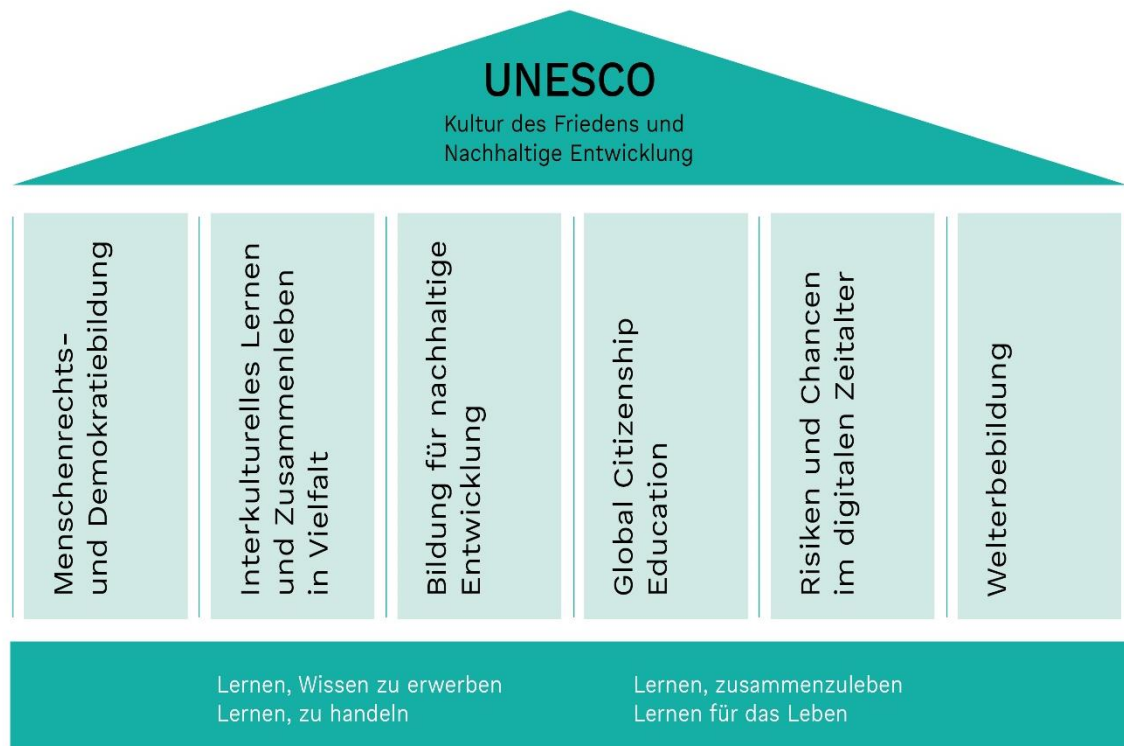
UNESCO
Kultur des Friedens und Nachhaltige Entwicklung

Menschenrechts- und Demokratiebildung

Interkulturelles Lernen und Zusammenleben in Vielfalt

Bildung für nachhaltige Entwicklung

Global Citizenship Education

Risiken und Chancen im digitalen Zeitalter

Welterbebildung

Lernen, Wissen zu erwerben
Lernen, zu handeln

Lernen, zusammenzuleben
Lernen für das Leben